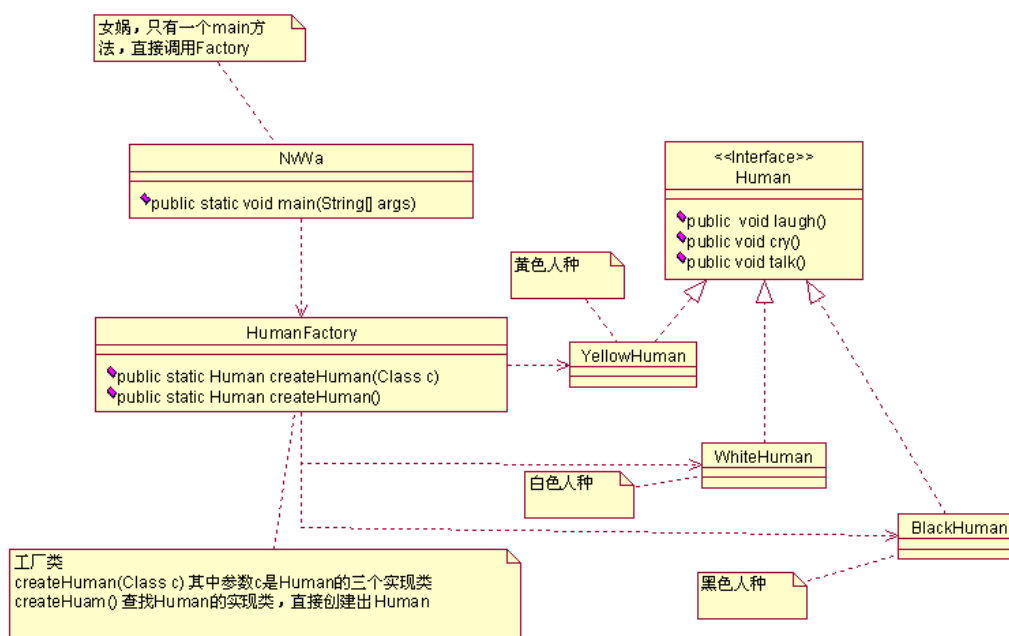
女娲，只有一个main方法，直接调用Factory

NvWa

public static void main(String[] args)

<<Interface>>
Human

public void laugh()
public void cry()
public void talk()

黄色人种

YellowHuman

HumanFactory

public static Human createHuman(Class c)
public static Human createHuman()

WhiteHuman

白色人种

BlackHuman

黑色人种

工厂类
createHuman(Class c) 其中参数c是Human的三个实现类
createHuam() 查找Human的实现类，直接创建出Human